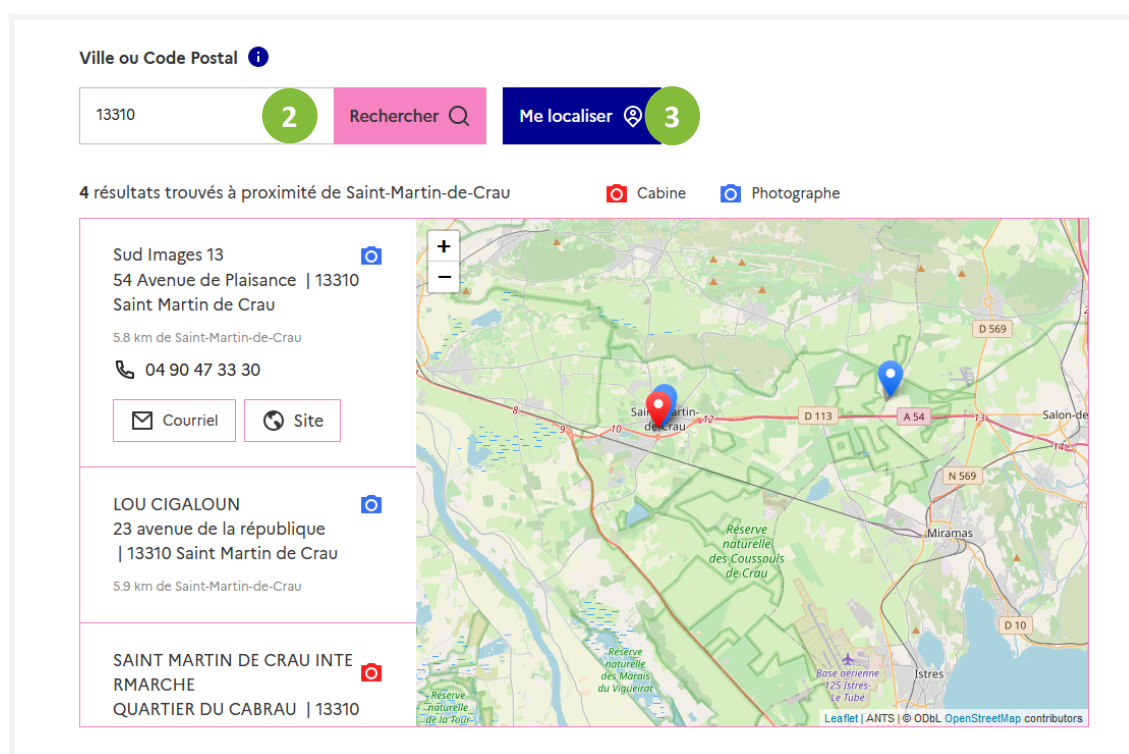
Ville ou Code Postal

13310 2 Rechercher Me localiser 3

4 résultats trouvés à proximité de Saint-Martin-de-Crau   Cabine   Photographe

Sud Images 13
54 Avenue de Plaisance | 13310 Saint Martin de Crau
5.8 km de Saint-Martin-de-Crau
04 90 47 33 30
Courriel   Site

LOU CIGALOUN
23 avenue de la république | 13310 Saint Martin de Crau
5.9 km de Saint-Martin-de-Crau

SAINT MARTIN DE CRAU INTE RMARCHE
QUARTIER DU CABRAU | 13310

+
−
D 569
Saint-Martin-de-Crau
8
9
10
12
D 113
A 54
13
Salon-de
14
N 569
Reserve naturelle des Coussouls de Crau
Miramas
D 10
Reserve naturelle des Marais du Vigueirat
Reserve naturelle de la Tour
Base aérienne 125 Istres-Le Tubé
Istres
Leaflet | ANTS | © ODbL OpenStreetMap contributors